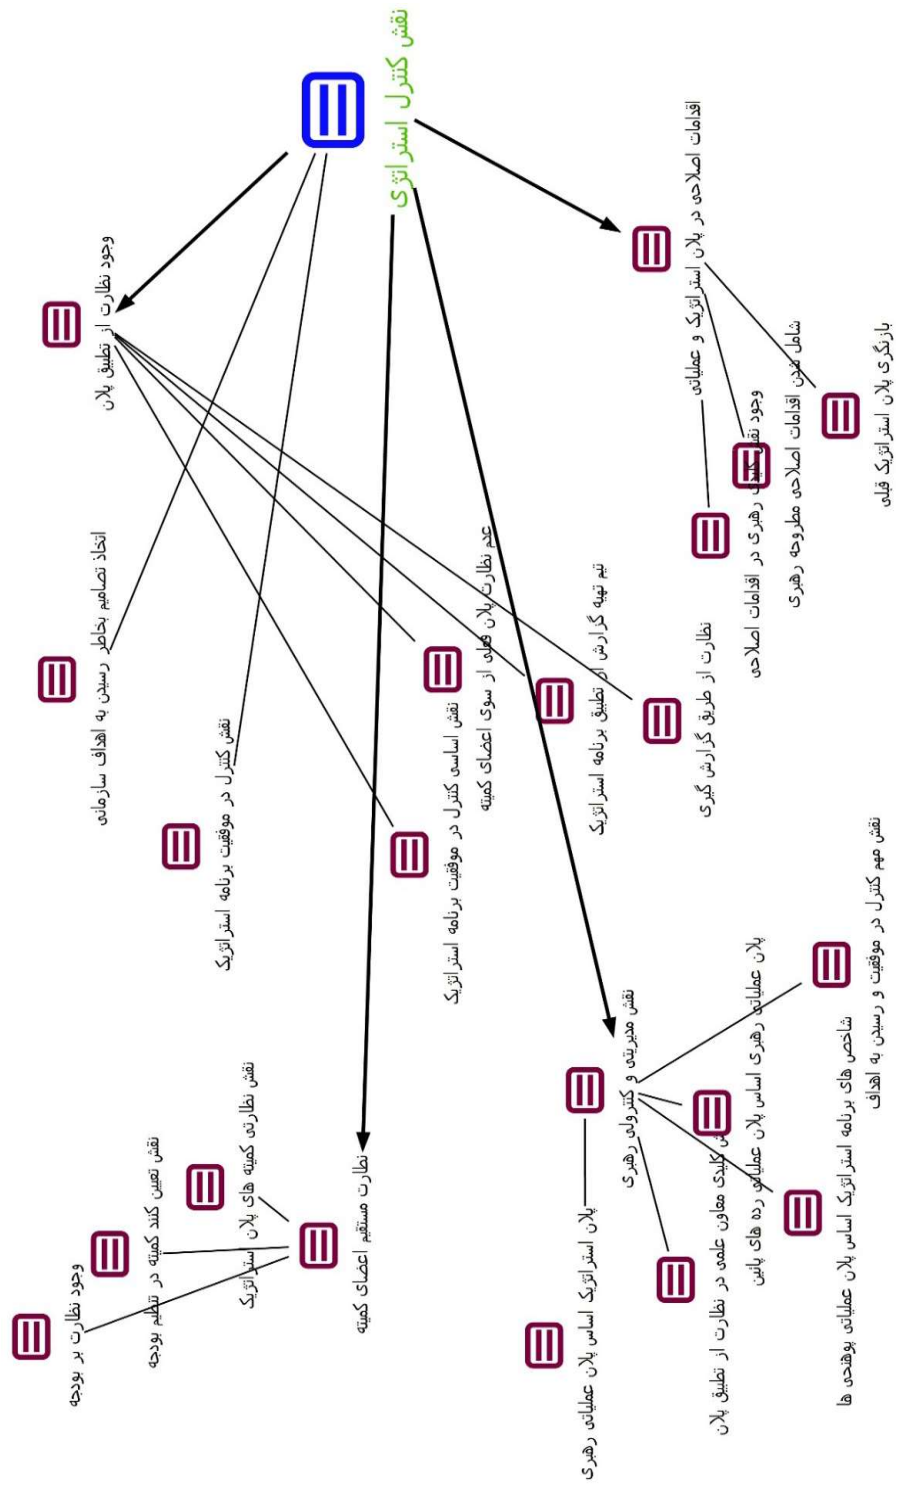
نقش کنترل استراتژی

اقدامات اصلاحی در پلان استراتژیک و عملیاتی

شامل شدن اقدامات اصلاحی مطروحه رهبری

بازنگری پلان استراتژیک قبلی

وجود نقش کلیدی رهبری در اقدامات اصلاحی

وجود نظارت از تطبیق پلان

اتخاذ تصامیم بخاطر رسیدن به اهداف سازمانی

نقش کنترل در موفقیت برنامه استراتژیک

نقش اساسی کنترل در موفقیت برنامه استراتژیک

عدم نظارت پلان ها از سوی اعضای کمیته

تیم تهیه گزارش از تطبیق برنامه استراتژیک

نظارت از طریق گزارش گیری

نقش مدیریتی و کنترولی رهبری

نقش مهم کنترل در موفقیت و رسیدن به اهداف

پلان عملیاتی رهبری اساس پلان عملیاتی رده های پائین

نقش کلیدی معاون علمی در نظارت از تطبیق پلان

شاخص های برنامه استراتژیک اساس پلان عملیاتی پوهنحی ها

پلان استراتژیک اساس پلان عملیاتی رهبری

نظارت مستقیم اعضای کمیته

نقش نظارتی کمیته های پلان استراتژیک

نقش تعین کنند کمیته در تنظیم بودجه

وجود نظارت بر بودجه